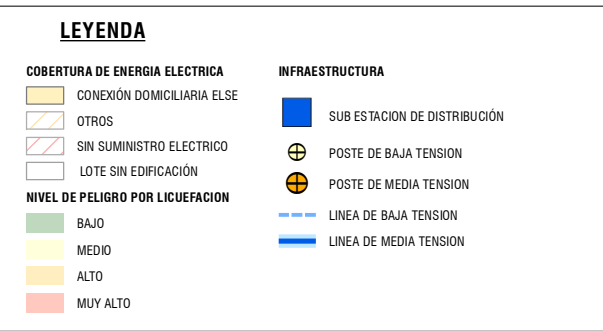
LEYENDA

COBERTURA DE ENERGIA ELECTRICA

CONEXIÓN DOMICILIARIA ELSE

OTROS

SIN SUMINISTRO ELECTRICO

LOTE SIN EDIFICACIÓN

NIVEL DE PELIGRO POR LICUEFACION

BAJO

MEDIO

ALTO

MUY ALTO

INFRAESTRUCTURA

SUB ESTACION DE DISTRIBUCIÓN

POSTE DE BAJA TENSION

POSTE DE MEDIA TENSION

LINEA DE BAJA TENSION

LINEA DE MEDIA TENSION